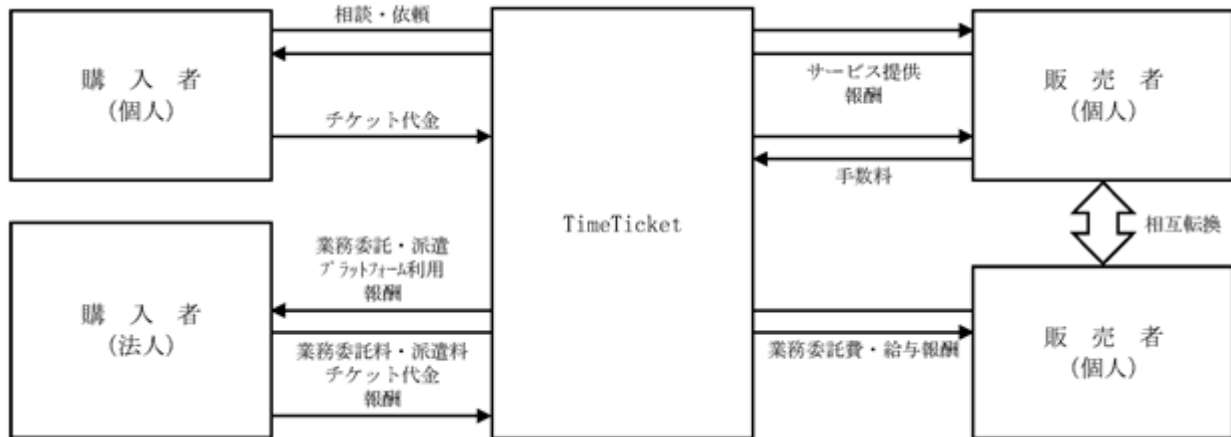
購入者
(個人)

相談・依頼

チケット代金

購入者
(法人)

業務委託・派遣
プラットフォーム利用
報酬

業務委託料・派遣料
チケット代金
報酬

TimeTicket

サービス提供
報酬

手数料

販売者
(個人)

相互転換

業務委託費・給与報酬

販売者
(個人)